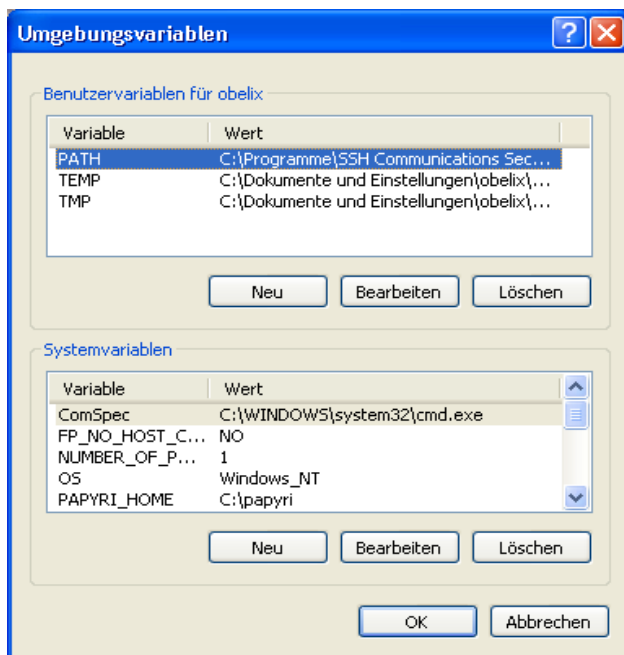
Umgebungsvariablen

?

Benutzervariablen für obelix

| Variable | Wert |
|---|---|
| PATH | C:\Programme\SSH Communications Sec... |
| TEMP | C:\Dokumente und Einstellungen\obelix\... |
| TMP | C:\Dokumente und Einstellungen\obelix\... |

Neu Bearbeiten Löschen

Systemvariablen

| Variable | Wert |
|---|---|
| ComSpec | C:\WINDOWS\system32\cmd.exe |
| FP_NO_HOST_C... | NO |
| NUMBER_OF_P... | 1 |
| OS | Windows_NT |
| PAPYRI_HOME | C:\papyri |

Neu Bearbeiten Löschen

OK Abbrechen